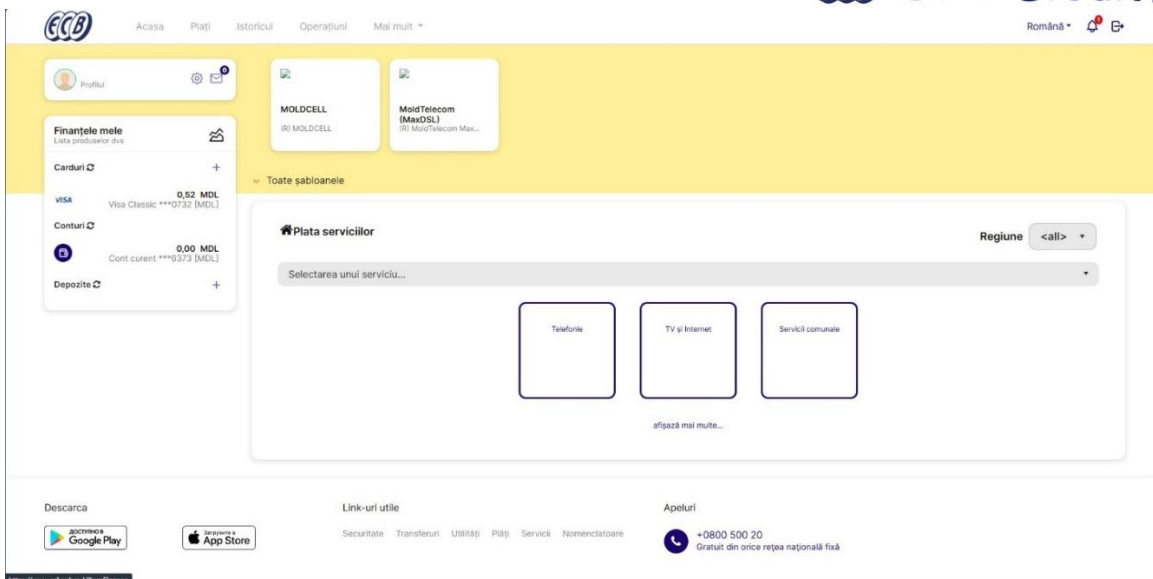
ECB

Acasa Plați Istoricul Operațiuni Mai mult ▾

Română ▾

Profilul

0

Finanțele mele
Lista produselor dvs

Carduri

+

VISA
0,52 MDL
Visa Classic ***0732 [MDL]

Conturi

0,00 MDL
Cont curent ***6373 [MDL]

Depozite

+

MOLDCELL
(R) MOLDCELL

MoldTelecom (MaxDSL)
(R) MoldTelecom Max...

Toate șabloanele

Plata serviciilor

Regiune <all>

Selectarea unui serviciu...

Telefonie

TV și Internet

Servicii comunale

afișează mai multe...

Descarca

доступно в Google Play

Загрузите в App Store

Link-uri utile

Securitate Transferuri Utilități Plăți Servicii Nomenclatoare

Apeluri

+0800 500 20
Gratuit din orice rețea națională fixă